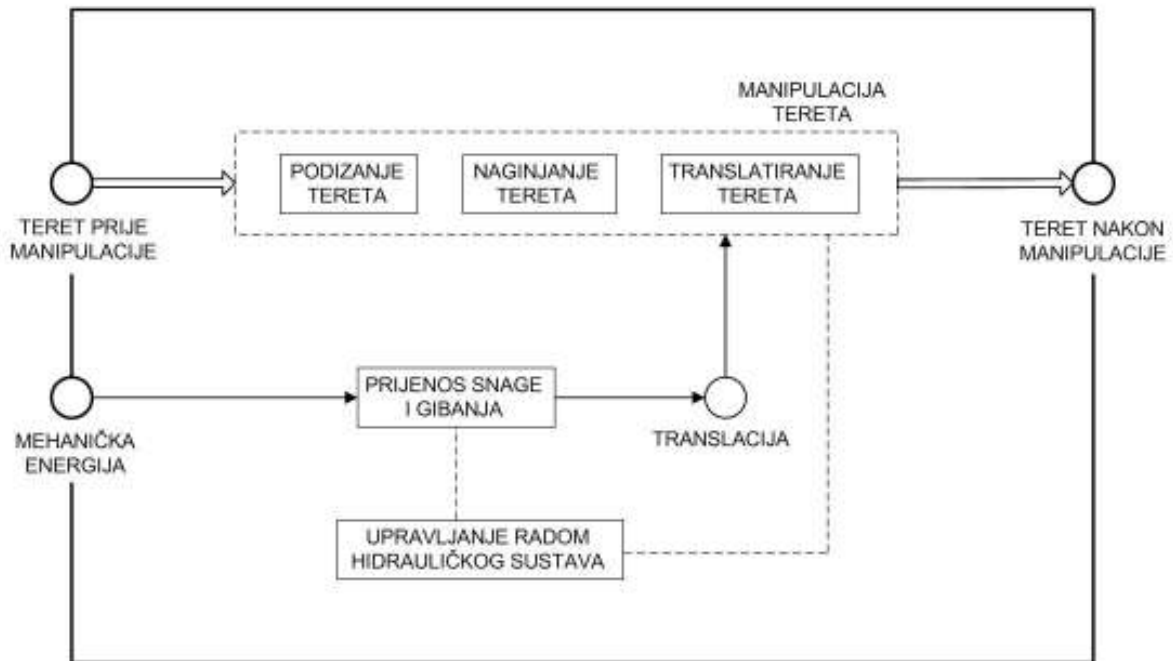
MANIPULACIJA TERETA

PODIZANJE TERETA

NAGINJANJE TERETA

TRANSLATIRANJE TERETA

TERET PRIJE MANIPULACIJE

TERET NAKON MANIPULACIJE

MEHANIČKA ENERGIJA

PRIJENOS SNAGE I GIBANJA

TRANSLACIJA

UPRAVLJANJE RADOM HIDRAULIČKOG SUSTAVA